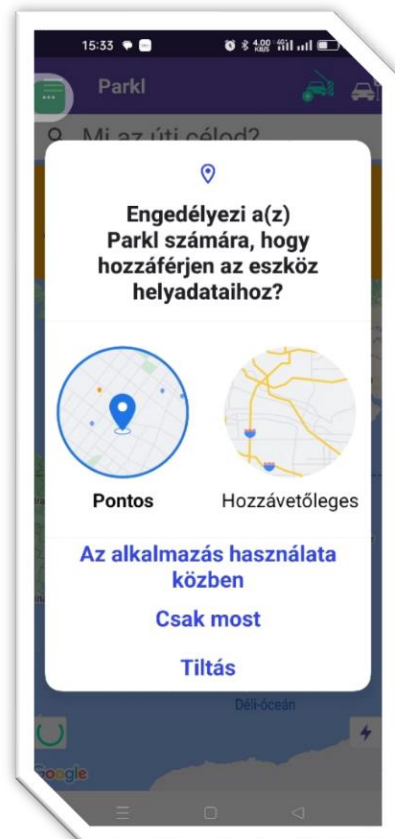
15:33

4,00 KB/S

Parkl

Mi az úti célod?

Engedélyezi a(z) Parkl számára, hogy hozzáférjen az eszköz helyadataihoz?

Pontos

Hozzávetőleges

Az alkalmazás használata közben

Csak most

Tiltás

Déli-óceán

Google